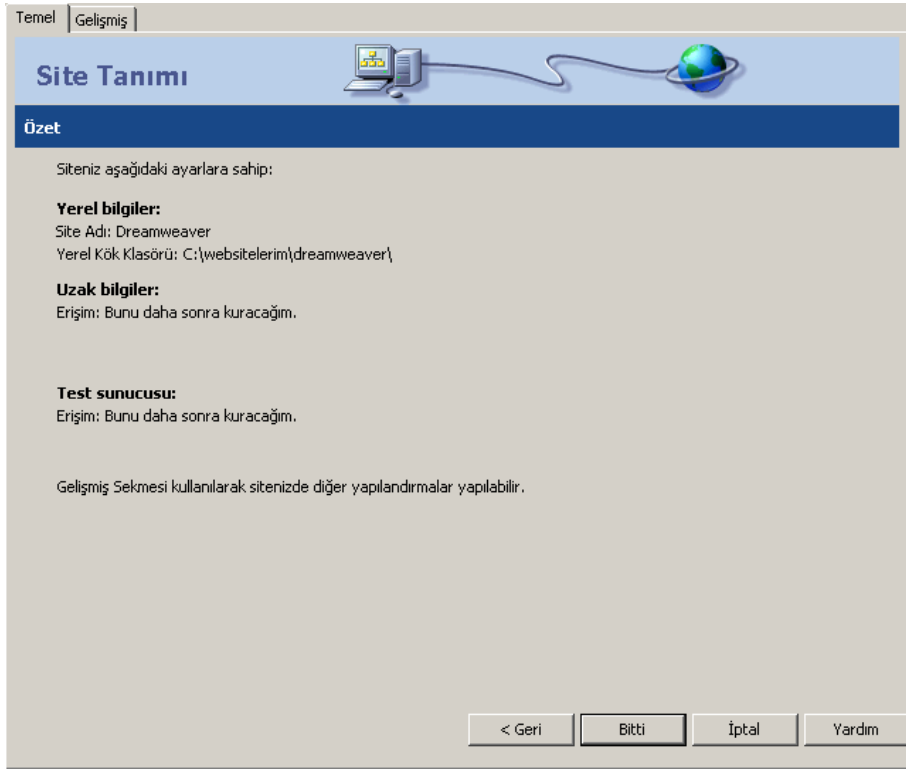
Temel Gelişmiş

Site Tanımı

Özet

Siteniz aşağıdaki ayarlara sahip:

Yerel bilgiler:
Site Adı: Dreamweaver
Yerel Kök Klasörü: C:\websitelerim\dreamweaver\

Uzak bilgiler:
Erişim: Bunu daha sonra kuracağım.

Test sunucusu:
Erişim: Bunu daha sonra kuracağım.

Gelişmiş Sekmesi kullanılarak sitenizde diğer yapılandırmalar yapılabilir.

< Geri Bitti İptal Yardım